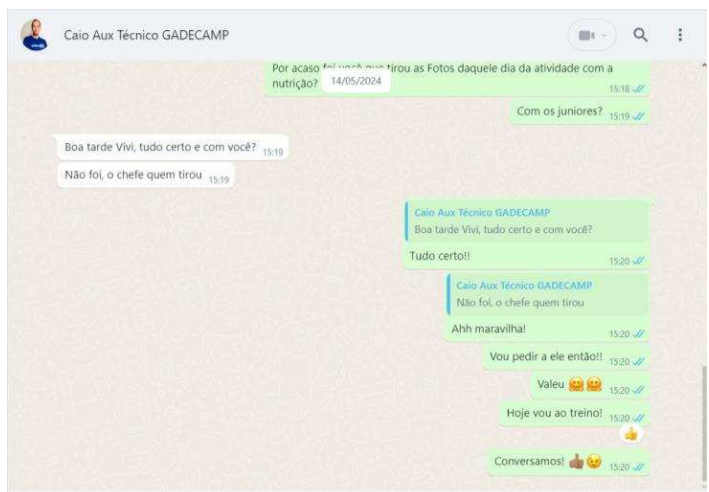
Caio Aux Técnico GADECAMP

Por acaso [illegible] tirou as Fotos daquele dia da atividade com a nutrição? 14/05/2024 15:18

Com os juniores? 15:19

Boa tarde Vivi, tudo certo e com você? 15:19

Não foi, o chefe quem tirou 15:19

Caio Aux Técnico GADECAMP
Boa tarde Vivi, tudo certo e com você?

Tudo certo!! 15:20

Caio Aux Técnico GADECAMP
Não foi, o chefe quem tirou

Ahh maravilha! 15:20

Vou pedir a ele então!! 15:20

Valeu 😊😊 15:20

Hoje vou ao treino! 15:20

Conversamos! 👍😉 15:20